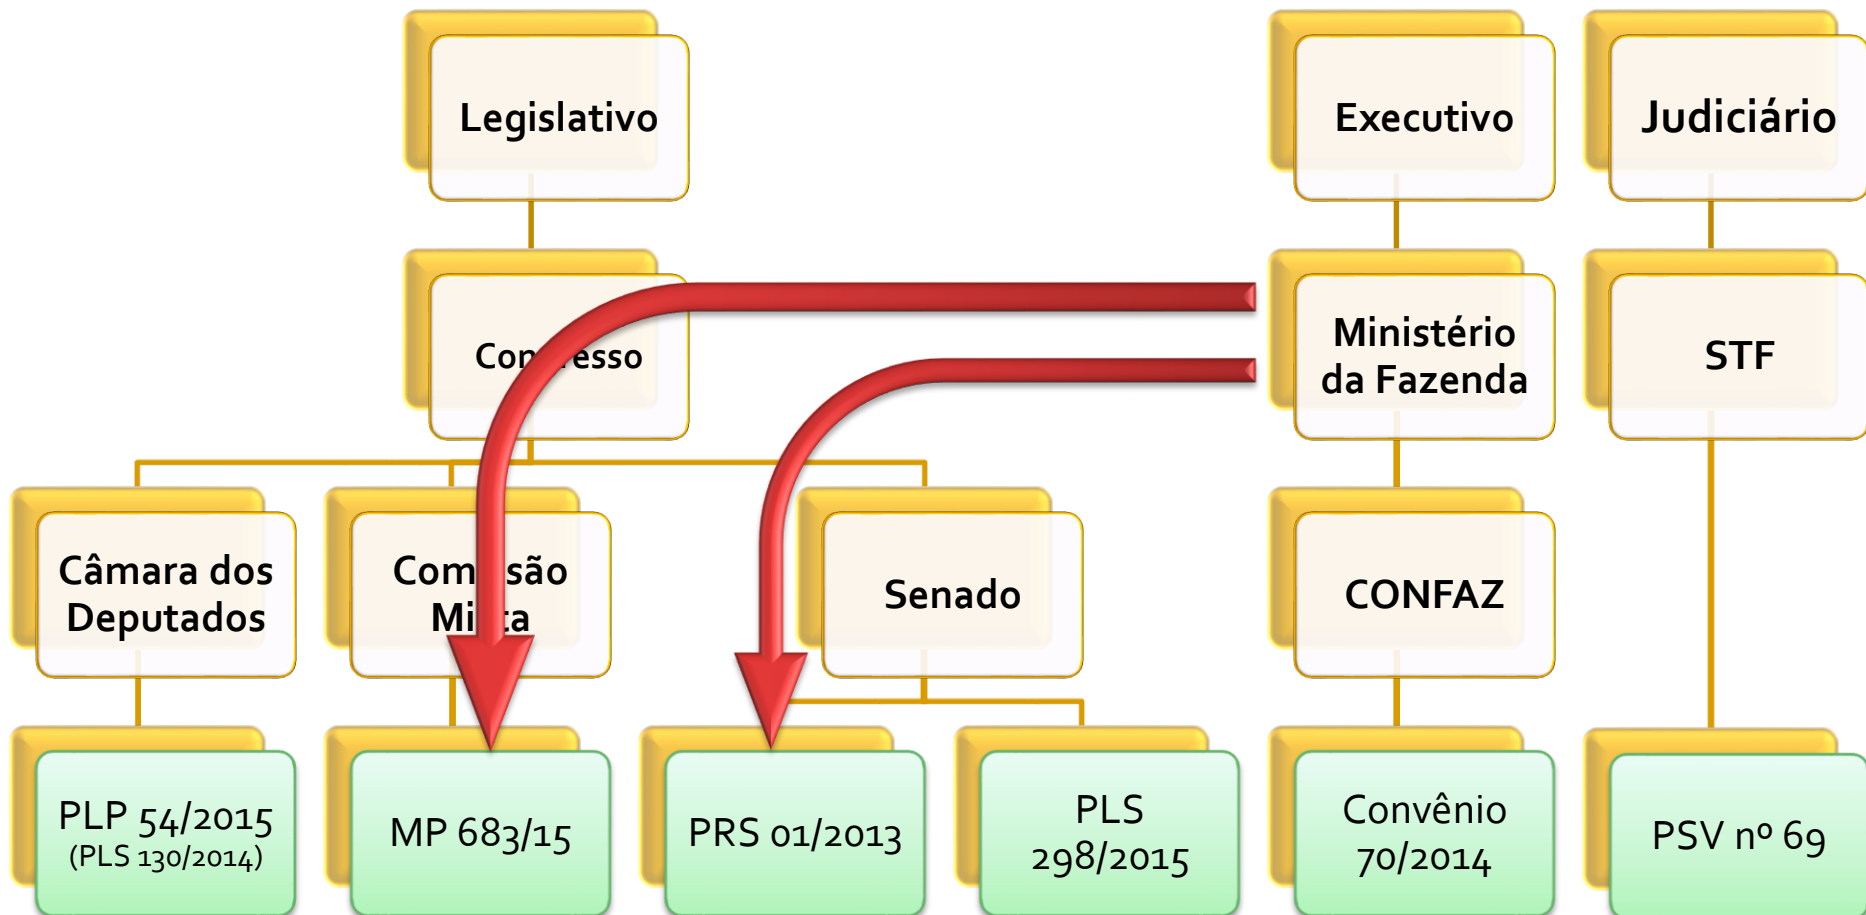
Legislativo

Executivo

Judiciário

Con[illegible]esso

Ministério da Fazenda

STF

Câmara dos Deputados

Com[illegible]são Mi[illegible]a

Senado

CONFAZ

PLP 54/2015 (PLS 130/2014)

MP 683/15

PRS 01/2013

PLS 298/2015

Convênio 70/2014

PSV nº 69